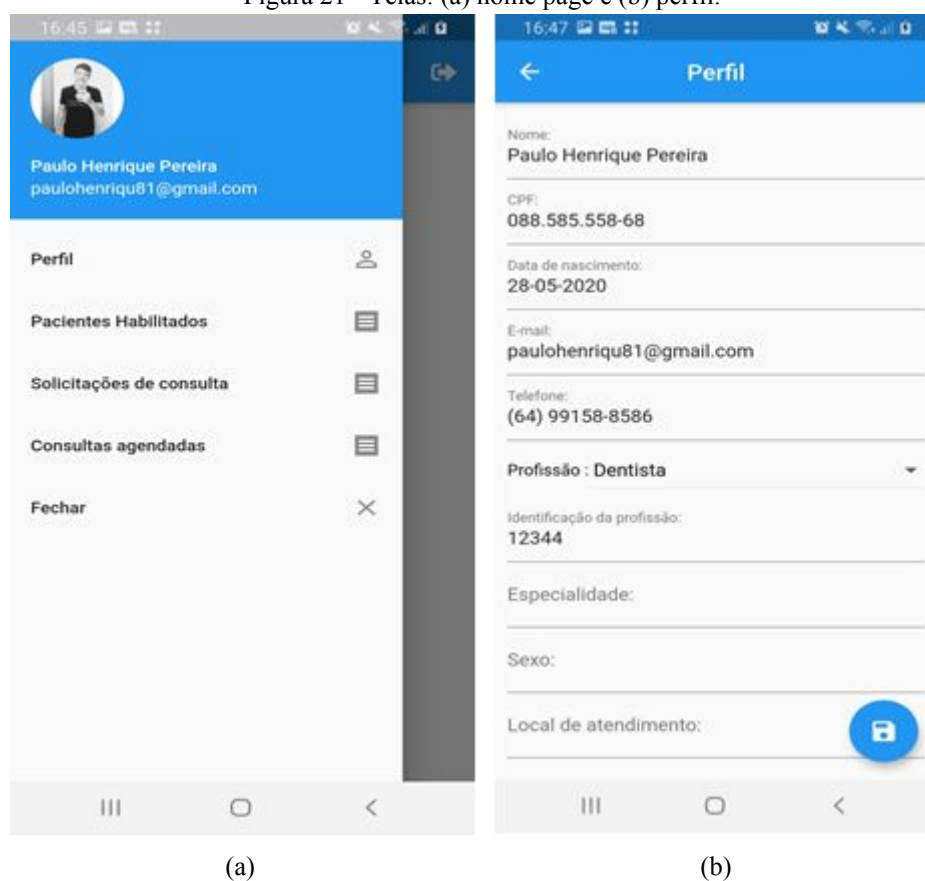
Figura 21 – Telas: (a) home page e (b) perfil.

16:45

Paulo Henrique Pereira
paulohenriqu81@gmail.com

Perfil

Pacientes Habilitados

Solicitações de consulta

Consultas agendadas

Fechar

16:47

Perfil

Nome:
Paulo Henrique Pereira

CPF:
088.585.558-68

Data de nascimento:
28-05-2020

E-mail:
paulohenriqu81@gmail.com

Telefone:
(64) 99158-8586

Profissão : Dentista

Identificação da profissão:
12344

Especialidade:

Sexo:

Local de atendimento:

(a)

(b)